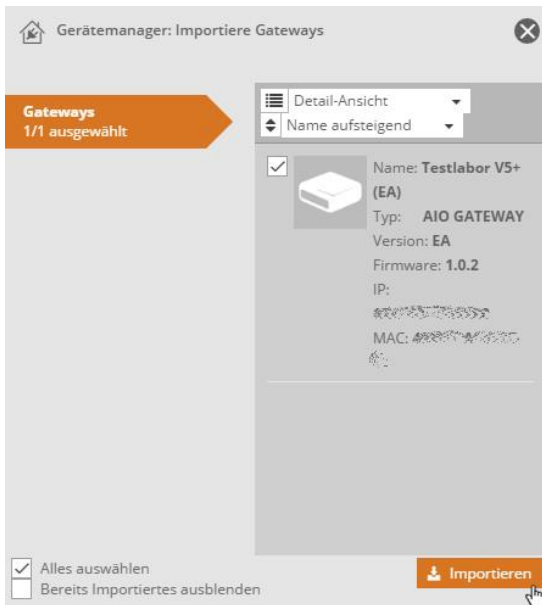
Gerätemanager: Importiere Gateways

Gateways
1/1 ausgewählt

Detail-Ansicht
Name aufsteigend

Name: Testlabor V5+ (EA)
Typ: AIO GATEWAY
Version: EA
Firmware: 1.0.2
IP: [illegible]
MAC: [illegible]

Alles auswählen
Bereits Importiertes ausblenden

Importieren